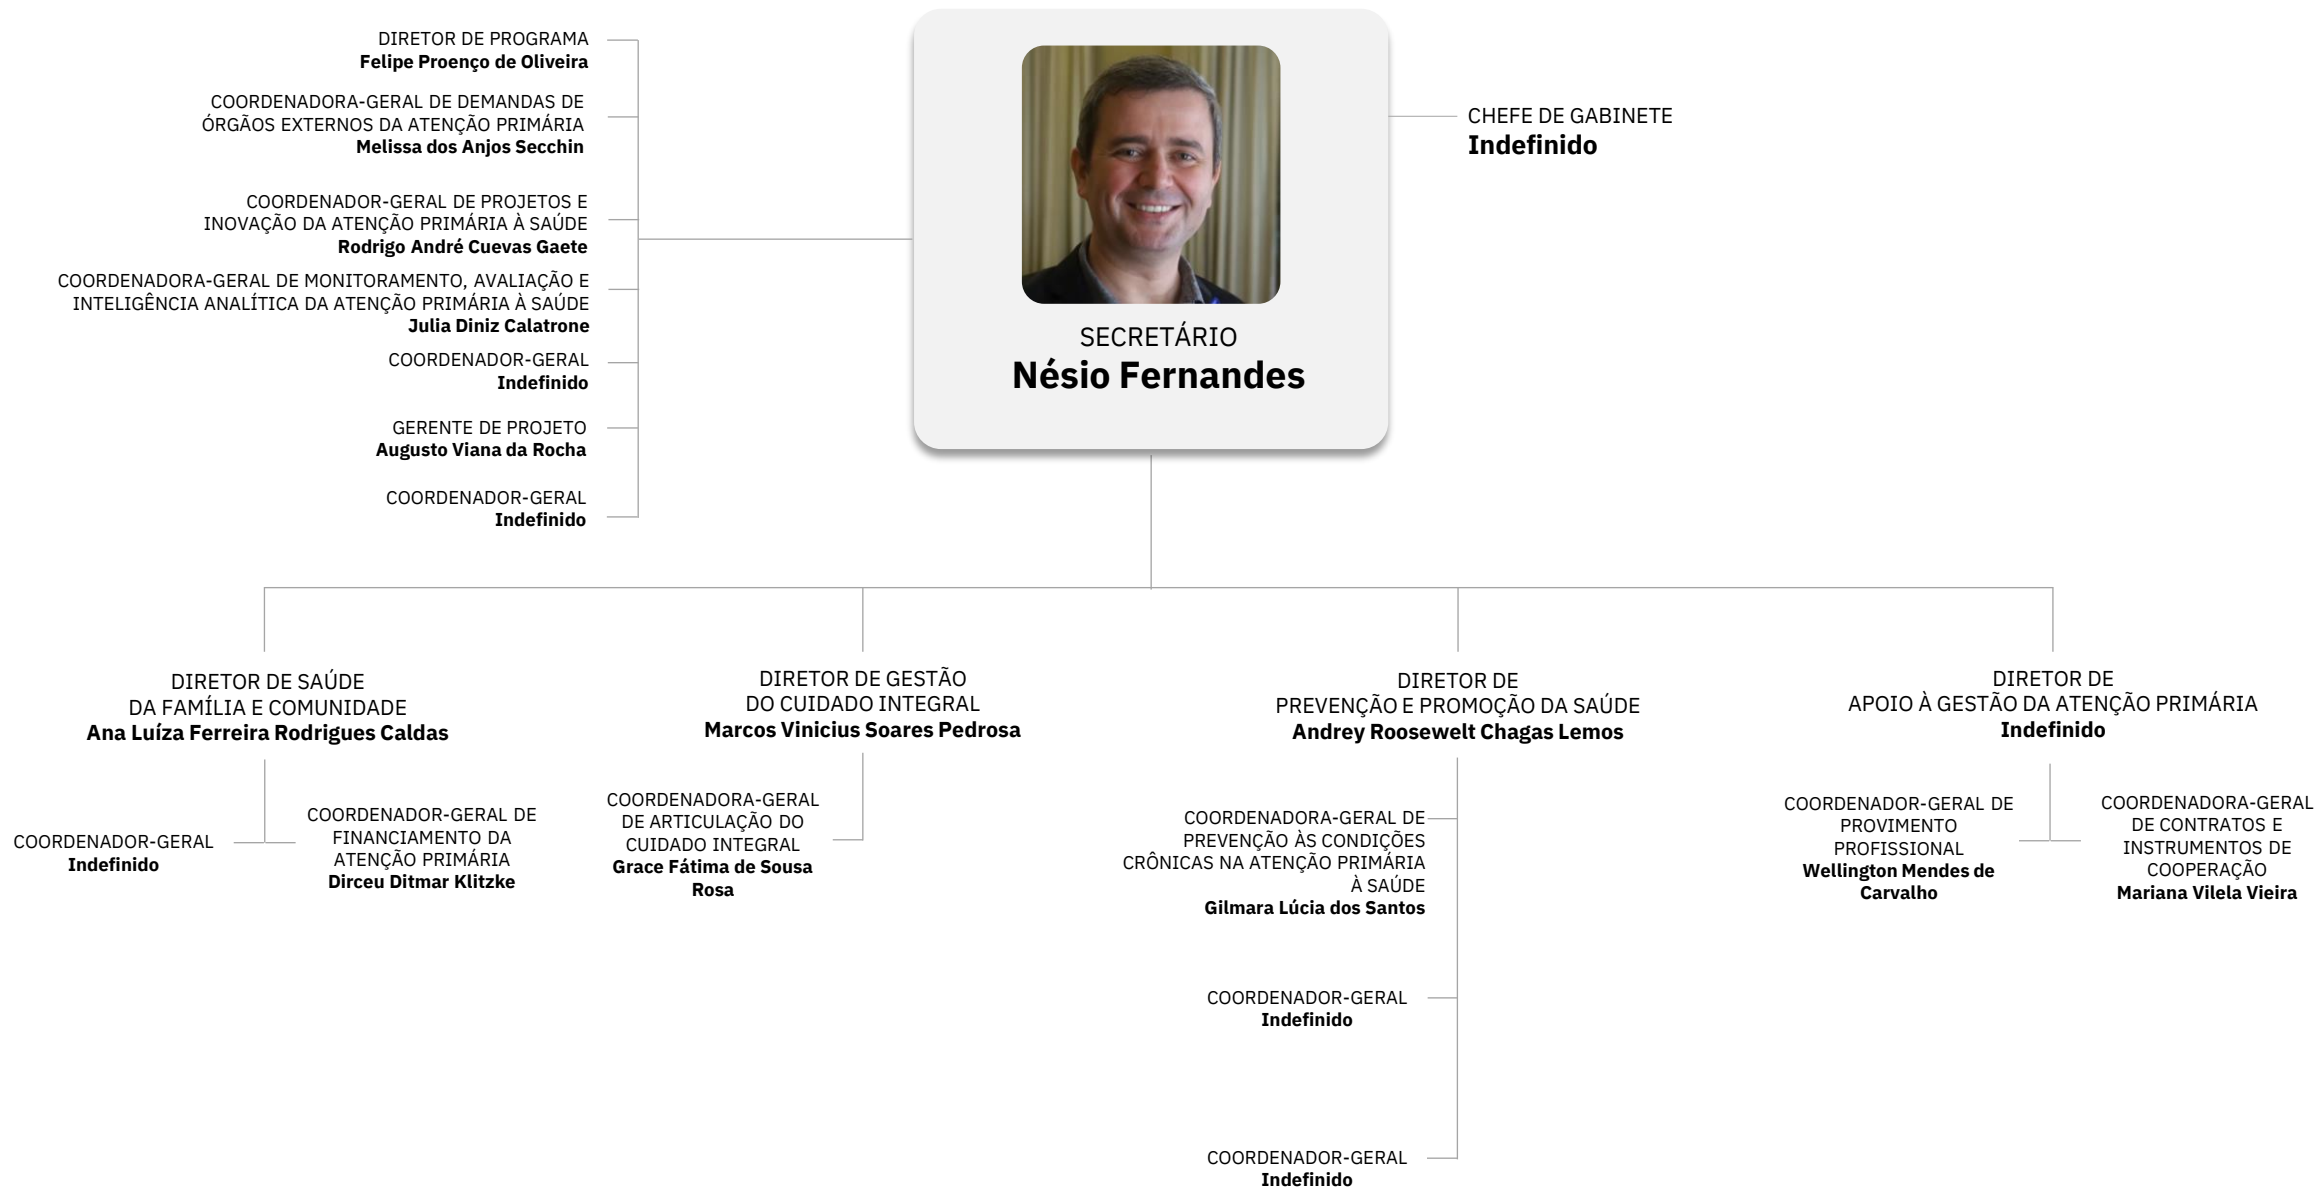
DIRETOR DE PROGRAMA
**Felipe Proenço de Oliveira**

COORDENADORA-GERAL DE DEMANDAS DE ÓRGÃOS EXTERNOS DA ATENÇÃO PRIMÁRIA
**Melissa dos Anjos Secchin**

COORDENADOR-GERAL DE PROJETOS E INOVAÇÃO DA ATENÇÃO PRIMÁRIA À SAÚDE
**Rodrigo André Cuevas Gaete**

COORDENADORA-GERAL DE MONITORAMENTO, AVALIAÇÃO E INTELIGÊNCIA ANALÍTICA DA ATENÇÃO PRIMÁRIA À SAÚDE
**Julia Diniz Calatrone**

COORDENADOR-GERAL
**Indefinido**

GERENTE DE PROJETO
**Augusto Viana da Rocha**

COORDENADOR-GERAL
**Indefinido**

SECRETÁRIO
**Nésio Fernandes**

CHEFE DE GABINETE
**Indefinido**

DIRETOR DE SAÚDE DA FAMÍLIA E COMUNIDADE
**Ana Luíza Ferreira Rodrigues Caldas**

COORDENADOR-GERAL
**Indefinido**

COORDENADOR-GERAL DE FINANCIAMENTO DA ATENÇÃO PRIMÁRIA
**Dirceu Ditmar Klitzke**

DIRETOR DE GESTÃO DO CUIDADO INTEGRAL
**Marcos Vinicius Soares Pedrosa**

COORDENADORA-GERAL DE ARTICULAÇÃO DO CUIDADO INTEGRAL
**Grace Fátima de Sousa Rosa**

DIRETOR DE PREVENÇÃO E PROMOÇÃO DA SAÚDE
**Andrey Roosewelt Chagas Lemos**

COORDENADORA-GERAL DE PREVENÇÃO ÀS CONDIÇÕES CRÔNICAS NA ATENÇÃO PRIMÁRIA À SAÚDE
**Gilmara Lúcia dos Santos**

COORDENADOR-GERAL
**Indefinido**

COORDENADOR-GERAL
**Indefinido**

DIRETOR DE APOIO À GESTÃO DA ATENÇÃO PRIMÁRIA
**Indefinido**

COORDENADOR-GERAL DE PROVIMENTO PROFISSIONAL
**Wellington Mendes de Carvalho**

COORDENADORA-GERAL DE CONTRATOS E INSTRUMENTOS DE COOPERAÇÃO
**Mariana Vilela Vieira**